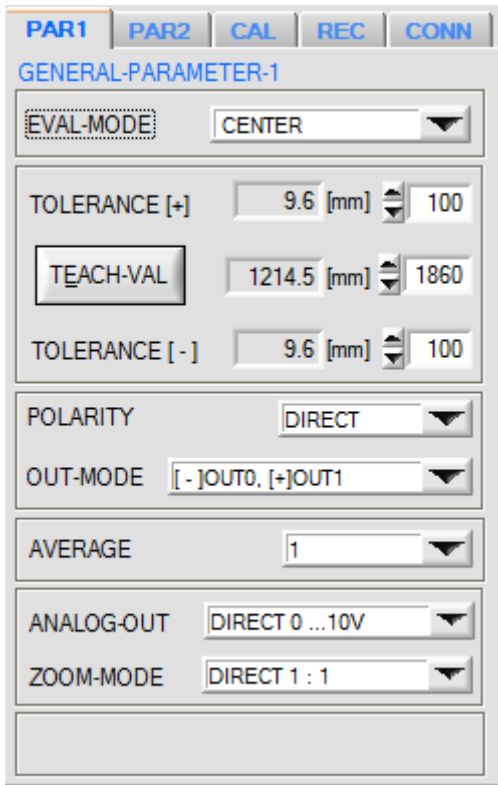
PAR1 PAR2 CAL REC CONN

GENERAL-PARAMETER-1

EVAL-MODE CENTER

TOLERANCE [+] 9.6 [mm] 100

TEACH-VAL 1214.5 [mm] 1860

TOLERANCE [ - ] 9.6 [mm] 100

POLARITY DIRECT

OUT-MODE [ - ]OUT0, [+]OUT1

AVERAGE 1

ANALOG-OUT DIRECT 0 ...10V

ZOOM-MODE DIRECT 1 : 1